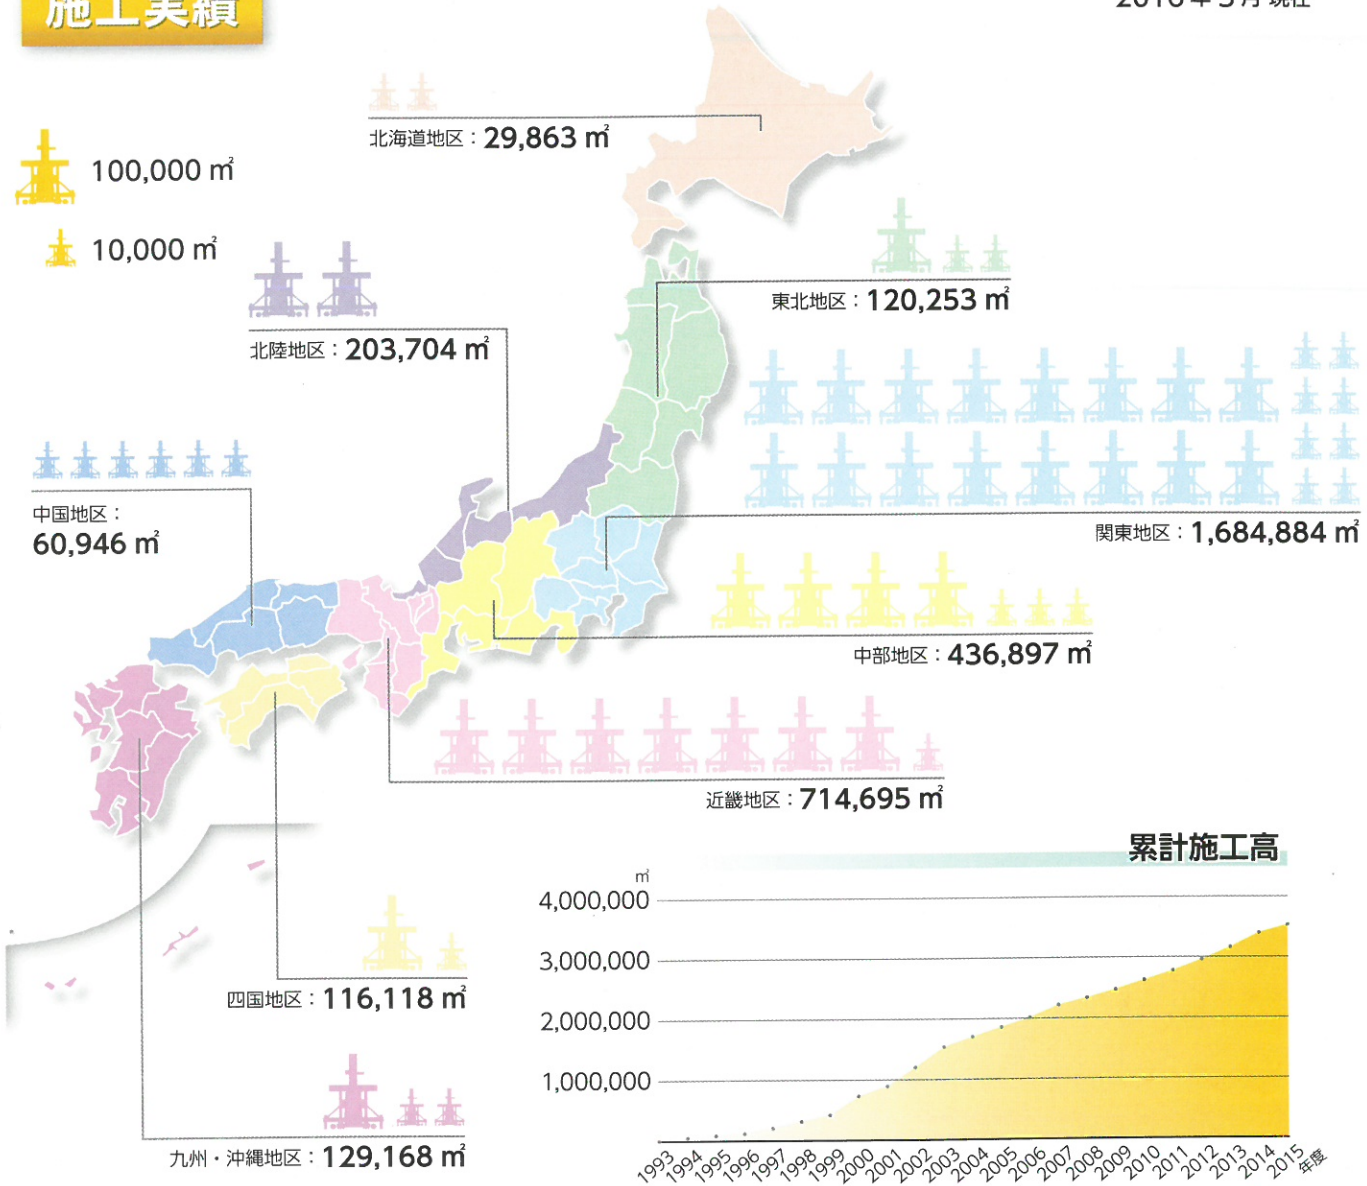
施工実績

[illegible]年3月現在

100,000 ㎡

10,000 ㎡

北海道地区：29,863 ㎡

東北地区：120,253 ㎡

北陸地区：203,704 ㎡

関東地区：1,684,884 ㎡

中国地区：60,946 ㎡

中部地区：436,897 ㎡

近畿地区：714,695 ㎡

四国地区：116,118 ㎡

九州・沖縄地区：129,168 ㎡

累計施工高

㎡
4,000,000
3,000,000
2,000,000
1,000,000

1993 1994 1995 1996 1997 1998 1999 2000 2001 2002 2003 2004 2005 2006 2007 2008 2009 2010 2011 2012 2013 2014 2015 年度